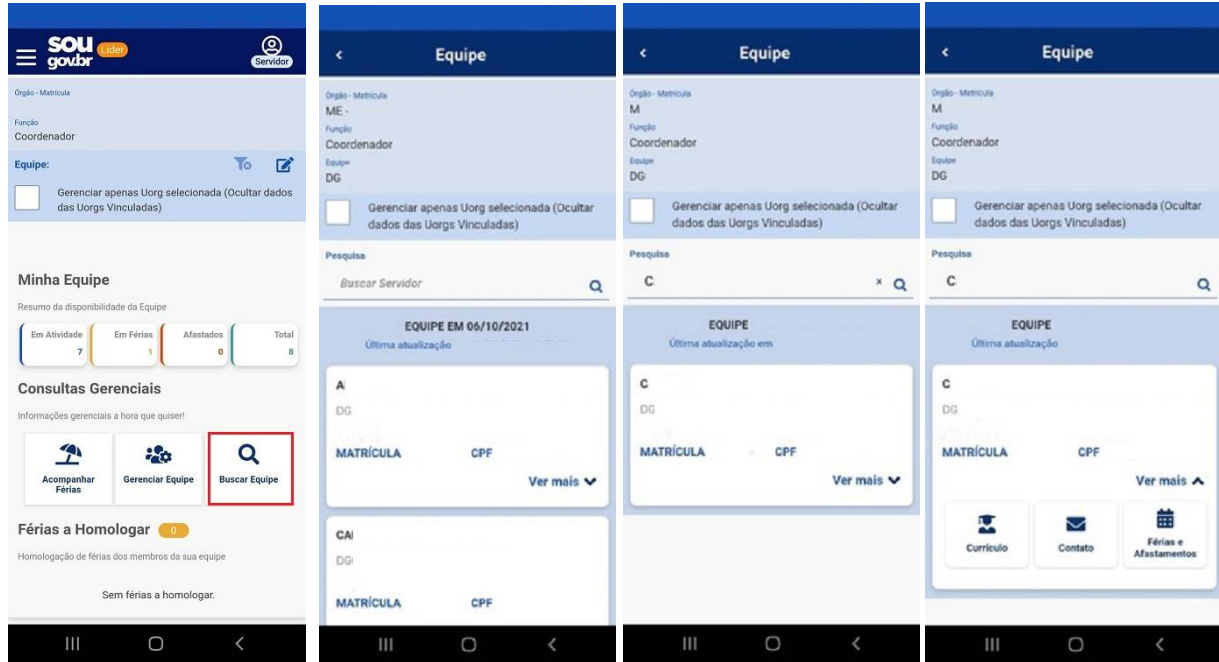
sou gov.br Líder

Servidor

Órgão - Matrícula

Função
Coordenador

Equipe:

Gerenciar apenas Uorg selecionada (Ocultar dados das Uorgs Vinculadas)

Minha Equipe

Resumo da disponibilidade da Equipe

| Em Atividade | Em Férias | Afastados | Total |
|---|---|---|---|
| 7 | 1 | 0 | 8 |

Consultas Gerenciais

Informações gerenciais a hora que quiser!

Acompanhar Férias

Gerenciar Equipe

Buscar Equipe

Férias a Homologar 0

Homologação de férias dos membros da sua equipe

Sem férias a homologar.

Equipe

Órgão - Matrícula
ME -
Função
Coordenador
Equipe
DG

Gerenciar apenas Uorg selecionada (Ocultar dados das Uorgs Vinculadas)

Pesquisa

Buscar Servidor

EQUIPE EM 06/10/2021
Última atualização

A
DG
MATRÍCULA CPF
Ver mais

CA
DG
MATRÍCULA CPF

Equipe

Órgão - Matrícula
M
Função
Coordenador
Equipe
DG

Gerenciar apenas Uorg selecionada (Ocultar dados das Uorgs Vinculadas)

Pesquisa

C

EQUIPE
Última atualização em

C
DG
MATRÍCULA CPF
Ver mais

Equipe

Órgão - Matrícula
M
Função
Coordenador
Equipe
DG

Gerenciar apenas Uorg selecionada (Ocultar dados das Uorgs Vinculadas)

Pesquisa

C

EQUIPE
Última atualização

C
DG
MATRÍCULA CPF
Ver mais

Currículo

Contato

Férias e Afastamentos